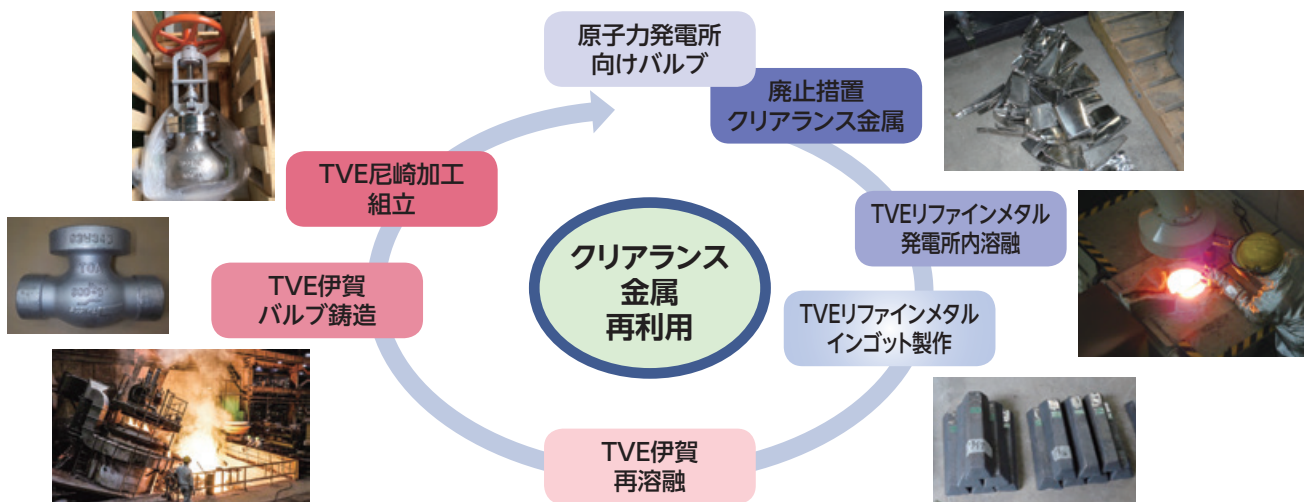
原子力発電所
向けバルブ

廃止措置
クリアランス金属

TVEリファインメタル
発電所内溶融

TVEリファインメタル
インゴット製作

TVE伊賀
再溶融

TVE伊賀
バルブ鋳造

TVE尼崎加工
組立

クリアランス
金属
再利用